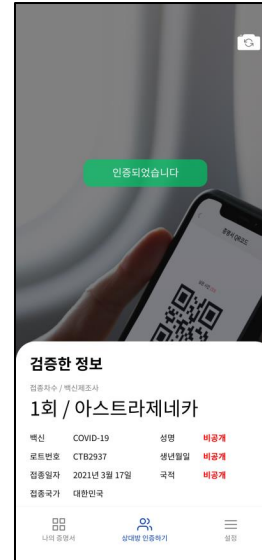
인증되었습니다

검증한 정보

접종차수 / 백신제조사

1회 / 아스트라제네카

| 백신 | COVID-19 | 성명 | 비공개 |
|---|---|---|---|
| 로트번호 | CTB2937 | 생년월일 | 비공개 |
| 접종일자 | 2021년 3월 17일 | 국적 | 비공개 |
| 접종국가 | 대한민국 | | |

나의 증명서

상대방 인증하기

설정